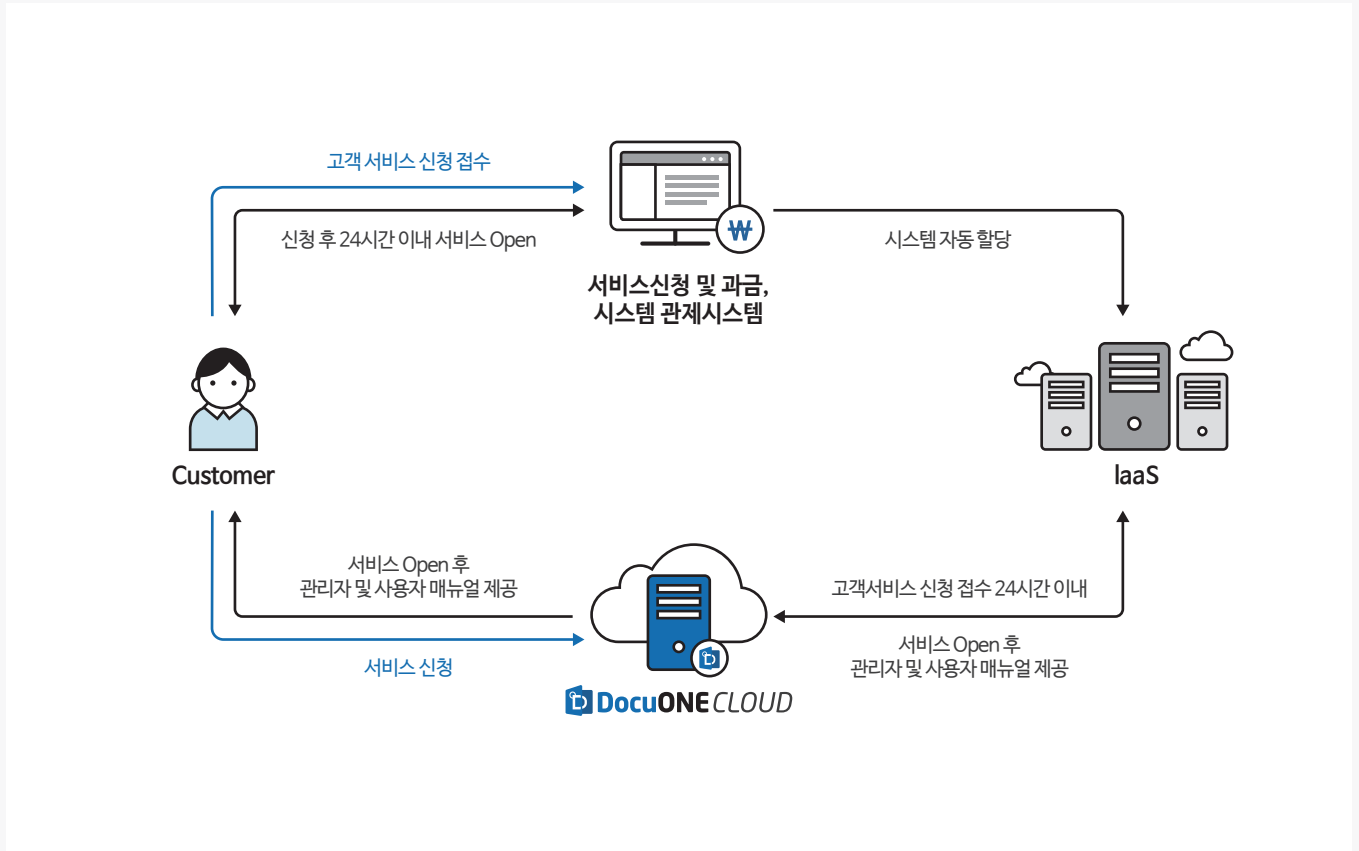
고객 서비스 신청 접수

신청 후 24시간 이내 서비스 Open

₩

서비스신청 및 과금,
시스템 관제시스템

시스템 자동 할당

Customer

IaaS

서비스 Open 후
관리자 및 사용자 매뉴얼 제공

서비스 신청

DocuONE CLOUD

고객서비스 신청 접수 24시간 이내

서비스 Open 후
관리자 및 사용자 매뉴얼 제공